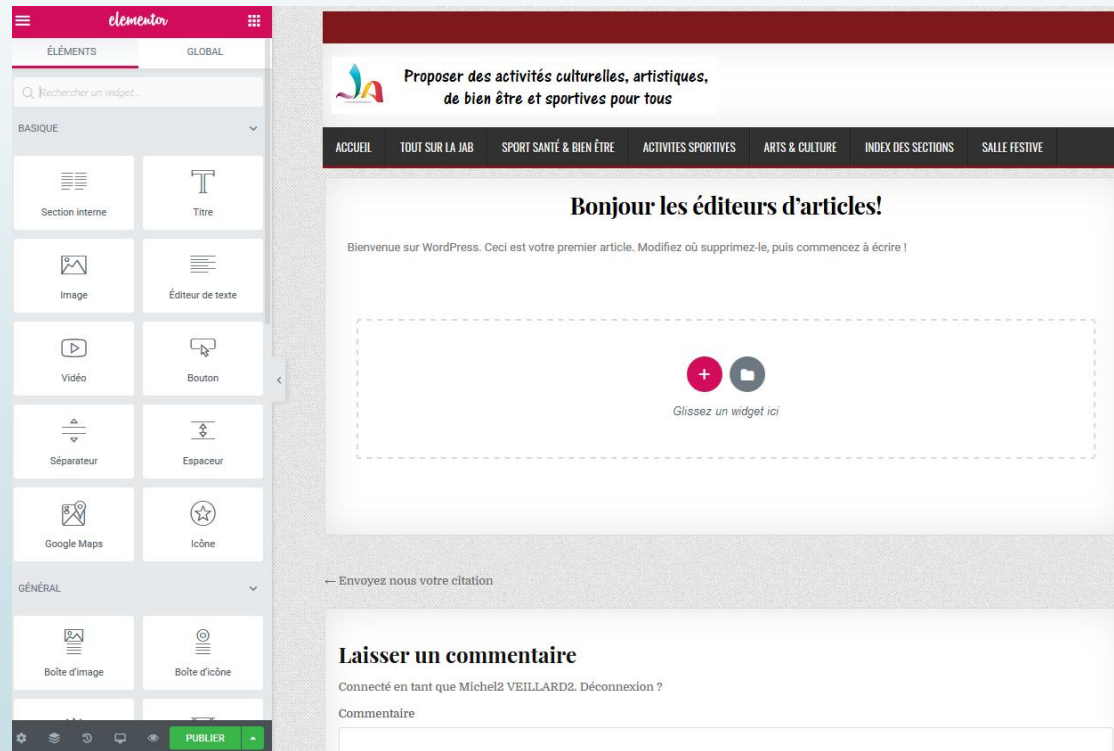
elementor

ÉLÉMENTS
GLOBAL

Rechercher un widget...

BASIQUE

Section interne
Titre
Image
Éditeur de texte
Vidéo
Bouton
Séparateur
Espaceur
Google Maps
Icône

GÉNÉRAL

Boîte d'image
Boîte d'icône

PUBLIER

Proposer des activités culturelles, artistiques, de bien être et sportives pour tous

ACCUEIL
TOUT SUR LA JAB
SPORT SANTÉ & BIEN ÊTRE
ACTIVITES SPORTIVES
ARTS & CULTURE
INDEX DES SECTIONS
SALLE FESTIVE

Bonjour les éditeurs d'articles!

Bienvenue sur WordPress. Ceci est votre premier article. Modifiez où supprimez-le, puis commencez à écrire !

Glissez un widget ici

← Envoyez nous votre citation

Laisser un commentaire

Connecté en tant que Michel2 VEILLARD2. Déconnexion ?

Commentaire